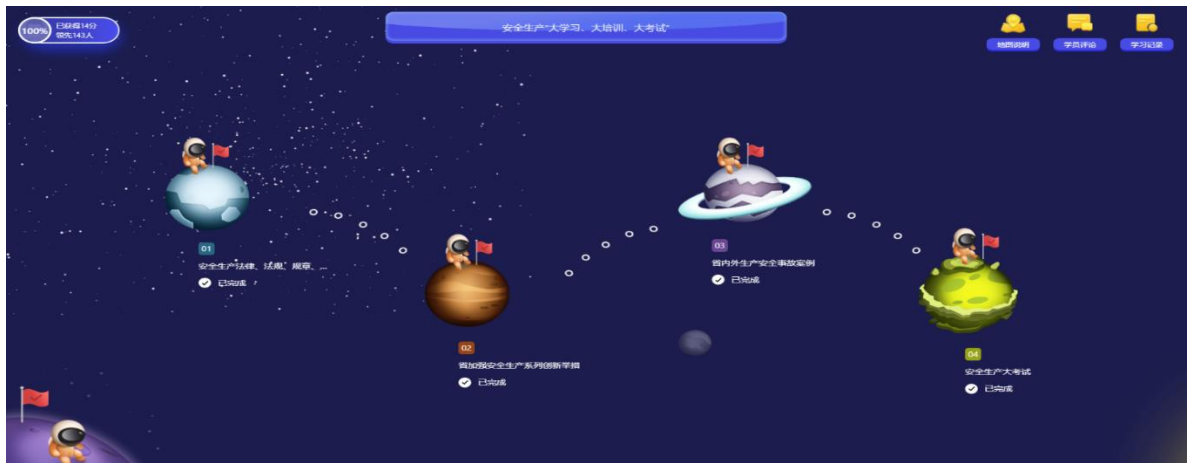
100%
已获得14分
领先143人

安全生产"大学习、大培训、大考试"

地图说明
学员评论
学习记录

01
安全生产法律、法规、规章、...
已完成

02
省加强安全生产系列创新举措
已完成

03
省内外生产安全事故案例
已完成

04
安全生产大考试
已完成